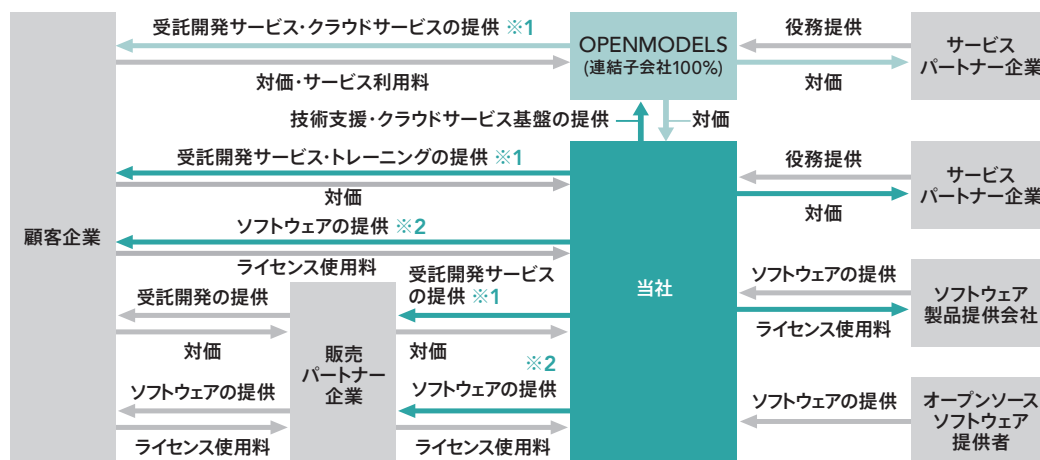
顧客企業

受託開発サービス・クラウドサービスの提供 ※1

対価・サービス利用料

OPENMODELS
(連結子会社100%)

役務提供

対価

サービス
パートナー企業

技術支援・クラウドサービス基盤の提供

対価

受託開発サービス・トレーニングの提供 ※1

対価

ソフトウェアの提供 ※2

ライセンス使用料

当社

役務提供

対価

サービス
パートナー企業

受託開発の提供

対価

ソフトウェアの提供

ライセンス使用料

販売
パートナー
企業

受託開発サービス
の提供 ※1

対価

※2
ソフトウェアの提供

ライセンス使用料

ソフトウェアの提供

ライセンス使用料

ソフトウェア
製品提供会社

ソフトウェアの提供

オープンソース
ソフトウェア
提供者